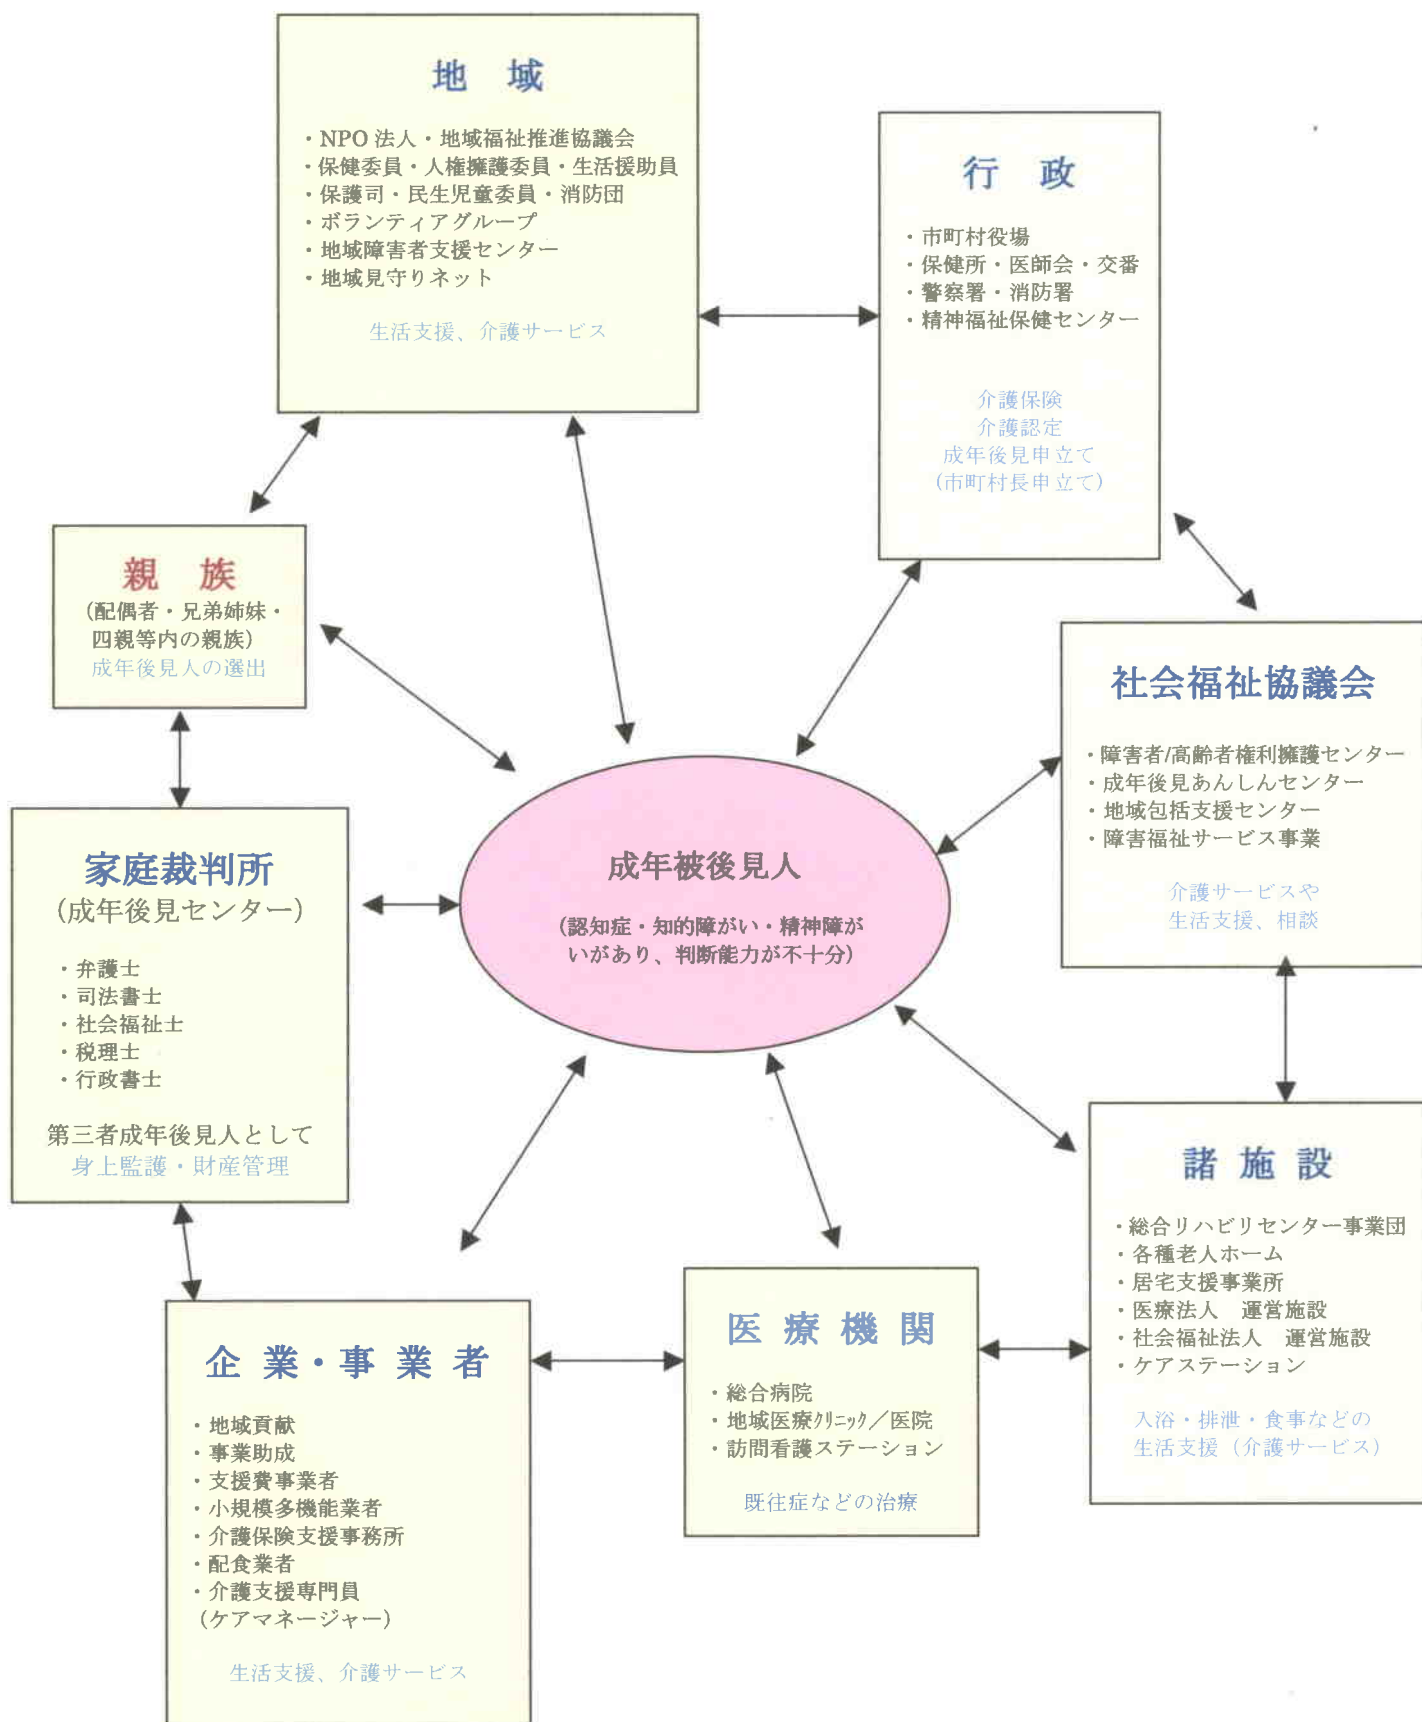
地　域

・NPO 法人・地域福祉推進協議会
・保健委員・人権擁護委員・生活援助員
・保護司・民生児童委員・消防団
・ボランティアグループ
・地域障害者支援センター
・地域見守りネット

生活支援、介護サービス

行　政

・市町村役場
・保健所・医師会・交番
・警察署・消防署
・精神福祉保健センター

介護保険
介護認定
成年後見申立て
(市町村長申立て)

親　族
(配偶者・兄弟姉妹・四親等内の親族)
成年後見人の選出

社会福祉協議会

・障害者/高齢者権利擁護センター
・成年後見あんしんセンター
・地域包括支援センター
・障害福祉サービス事業

介護サービスや
生活支援、相談

家庭裁判所
(成年後見センター)

・弁護士
・司法書士
・社会福祉士
・税理士
・行政書士

第三者成年後見人として
身上監護・財産管理

成年被後見人

(認知症・知的障がい・精神障がいがあり、判断能力が不十分)

諸 施 設

・総合リハビリセンター事業団
・各種老人ホーム
・居宅支援事業所
・医療法人　運営施設
・社会福祉法人　運営施設
・ケアステーション

入浴・排泄・食事などの
生活支援（介護サービス）

医 療 機 関

・総合病院
・地域医療ｸﾘﾆｯｸ／医院
・訪問看護ステーション

既往症などの治療

企 業・事 業 者

・地域貢献
・事業助成
・支援費事業者
・小規模多機能業者
・介護保険支援事務所
・配食業者
・介護支援専門員
(ケアマネージャー)

生活支援、介護サービス